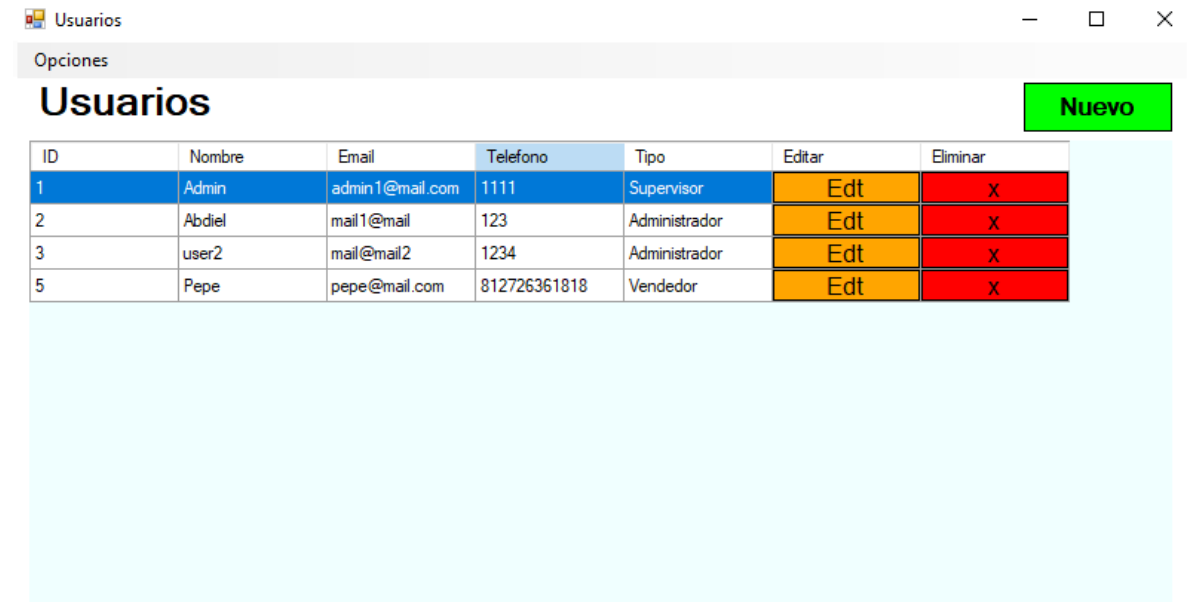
Usuarios

Opciones

Usuarios

Nuevo

| ID | Nombre | Email | Telefono | Tipo | Editar | Eliminar |
|---|---|---|---|---|---|---|
| 1 | Admin | admin1@mail.com | 1111 | Supervisor | Edt | x |
| 2 | Abdiel | mail1@mail | 123 | Administrador | Edt | x |
| 3 | user2 | mail@mail2 | 1234 | Administrador | Edt | x |
| 5 | Pepe | pepe@mail.com | 812726361818 | Vendedor | Edt | x |